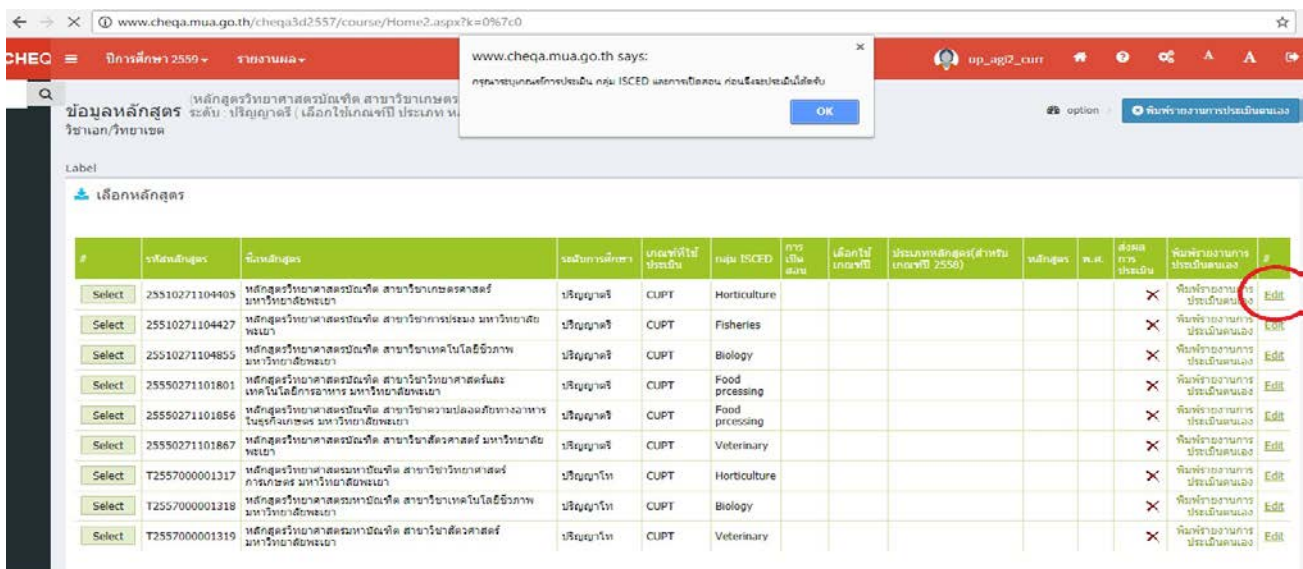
www.cheqa.mua.go.th/cheqa3d2557/course/Home2.aspx?k=0%67c0

CHEQ ปีการศึกษา 2559 รายงานผล

www.cheqa.mua.go.th says:
กรุณาระบุเกณฑ์การประเมิน กลุ่ม ISCED และการเปิดสอน ก่อนจึงจะประเมินได้ครับ
OK

up_agi2_curr A A

ข้อมูลหลักสูตร (หลักสูตรวิทยาศาสตรบัณฑิต สาขาวิชาเกษตร ระดับ : ปริญญาตรี ( เลือกใช้เกณฑ์ปี ประเภท ห
วิชาเอก/วิทยาเขต

option พิมพ์รายงานการประเมินตนเอง

Label

เลือกหลักสูตร

| # | รหัสหลักสูตร | ชื่อหลักสูตร | ระดับการศึกษา | เกณฑ์ที่ใช้ประเมิน | กลุ่ม ISCED | การเปิดสอน | เลือกใช้เกณฑ์ปี | ประเภทหลักสูตร(สำหรับเกณฑ์ปี 2558) | หลักสูตร | พ.ศ. | ส่งผลการประเมิน | พิมพ์รายงานการประเมินตนเอง | # |
|---|---|---|---|---|---|---|---|---|---|---|---|---|---|
| Select | 25510271104405 | หลักสูตรวิทยาศาสตรบัณฑิต สาขาวิชาเกษตรศาสตร์ มหาวิทยาลัยพะเยา | ปริญญาตรี | CUPT | Horticulture | | | | | | × | พิมพ์รายงานการประเมินตนเอง | Edit |
| Select | 25510271104427 | หลักสูตรวิทยาศาสตรบัณฑิต สาขาวิชาการประมง มหาวิทยาลัยพะเยา | ปริญญาตรี | CUPT | Fisheries | | | | | | × | พิมพ์รายงานการประเมินตนเอง | Edit |
| Select | 25510271104855 | หลักสูตรวิทยาศาสตรบัณฑิต สาขาวิชาเทคโนโลยีชีวภาพ มหาวิทยาลัยพะเยา | ปริญญาตรี | CUPT | Biology | | | | | | × | พิมพ์รายงานการประเมินตนเอง | Edit |
| Select | 25550271101801 | หลักสูตรวิทยาศาสตรบัณฑิต สาขาวิชาวิทยาศาสตร์และเทคโนโลยีการอาหาร มหาวิทยาลัยพะเยา | ปริญญาตรี | CUPT | Food prcessing | | | | | | × | พิมพ์รายงานการประเมินตนเอง | Edit |
| Select | 25550271101856 | หลักสูตรวิทยาศาสตรบัณฑิต สาขาวิชาความปลอดภัยทางอาหารในธุรกิจเกษตร มหาวิทยาลัยพะเยา | ปริญญาตรี | CUPT | Food prcessing | | | | | | × | พิมพ์รายงานการประเมินตนเอง | Edit |
| Select | 25550271101867 | หลักสูตรวิทยาศาสตรบัณฑิต สาขาวิชาสัตวศาสตร์ มหาวิทยาลัยพะเยา | ปริญญาตรี | CUPT | Veterinary | | | | | | × | พิมพ์รายงานการประเมินตนเอง | Edit |
| Select | T2557000001317 | หลักสูตรวิทยาศาสตรมหาบัณฑิต สาขาวิชาวิทยาศาสตร์การเกษตร มหาวิทยาลัยพะเยา | ปริญญาโท | CUPT | Horticulture | | | | | | × | พิมพ์รายงานการประเมินตนเอง | Edit |
| Select | T2557000001318 | หลักสูตรวิทยาศาสตรมหาบัณฑิต สาขาวิชาเทคโนโลยีชีวภาพ มหาวิทยาลัยพะเยา | ปริญญาโท | CUPT | Biology | | | | | | × | พิมพ์รายงานการประเมินตนเอง | Edit |
| Select | T2557000001319 | หลักสูตรวิทยาศาสตรมหาบัณฑิต สาขาวิชาสัตวศาสตร์ มหาวิทยาลัยพะเยา | ปริญญาโท | CUPT | Veterinary | | | | | | × | พิมพ์รายงานการประเมินตนเอง | Edit |